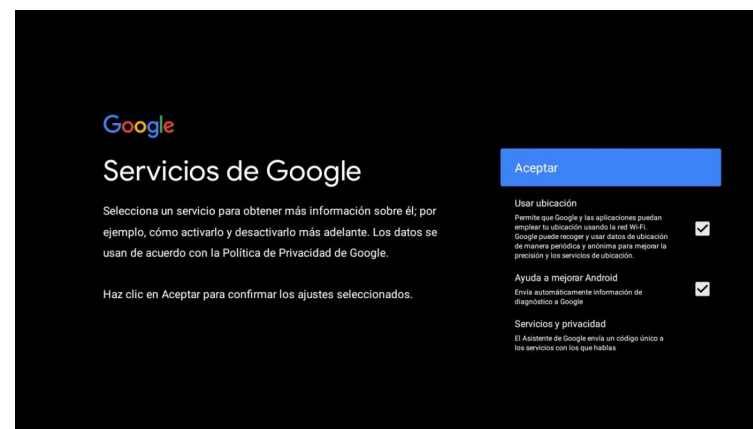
Google

Servicios de Google

Selecciona un servicio para obtener más información sobre él; por ejemplo, cómo activarlo y desactivarlo más adelante. Los datos se usan de acuerdo con la Política de Privacidad de Google.

Haz clic en Aceptar para confirmar los ajustes seleccionados.

Aceptar

Usar ubicación

Permite que Google y las aplicaciones puedan emplear tu ubicación usando la red Wi-Fi. Google puede recoger y usar datos de ubicación de manera periódica y anónima para mejorar la precisión y los servicios de ubicación.

Ayuda a mejorar Android

Envía automáticamente información de diagnóstico a Google

Servicios y privacidad

El Asistente de Google envía un código único a los servicios con los que hablas